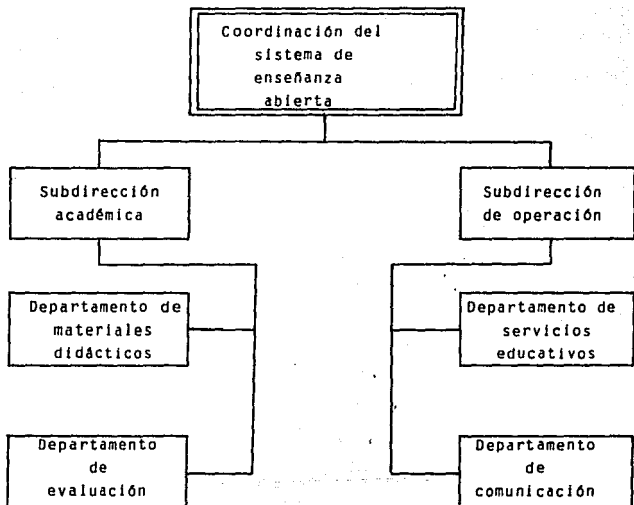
Coordinación del sistema de enseñanza abierta

Subdirección académica

Subdirección de operación

Departamento de materiales didácticos

Departamento de servicios educativos

Departamento de evaluación

Departamento de comunicación